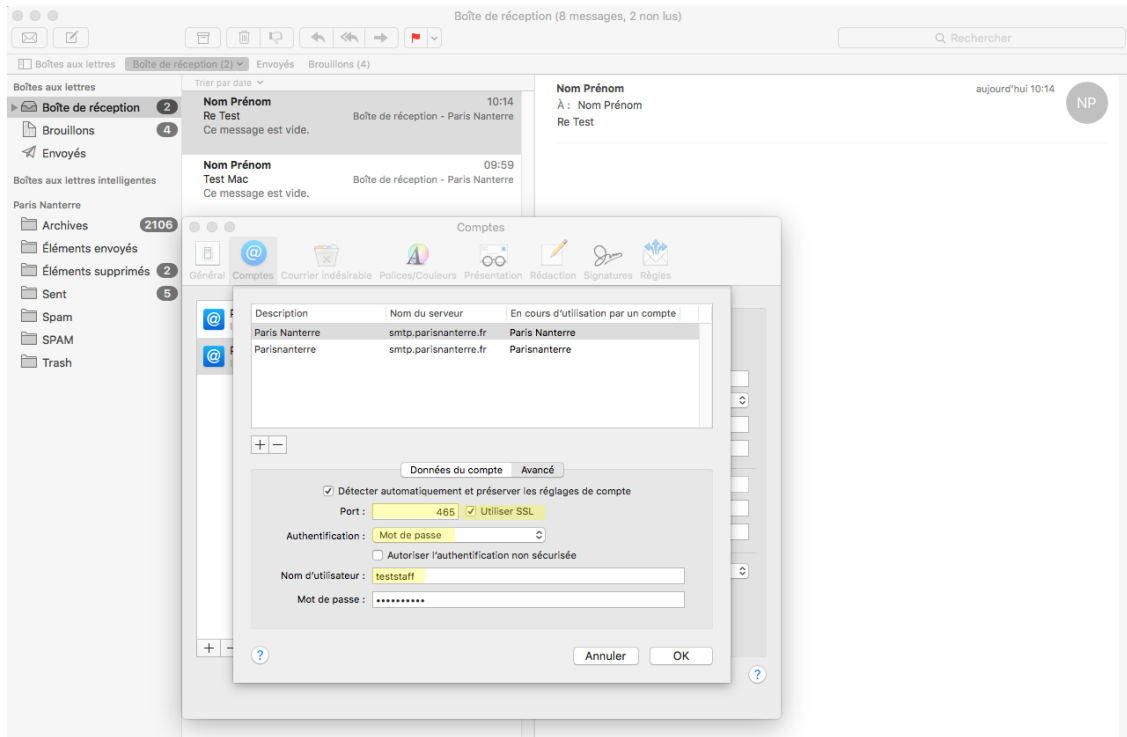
Boîte de réception (8 messages, 2 non lus)

Rechercher

Boîtes aux lettres   Boîte de réception (2)   Envoyés   Brouillons (4)

Boîtes aux lettres
Boîte de réception 2
Brouillons 4
Envoyés

Boîtes aux lettres intelligentes

Paris Nanterre
Archives 2106
Éléments envoyés
Éléments supprimés 2
Sent 5
Spam
SPAM
Trash

Trier par date

Nom Prénom 10:14
Re Test Boîte de réception - Paris Nanterre
Ce message est vide.

Nom Prénom 09:59
Test Mac Boîte de réception - Paris Nanterre
Ce message est vide.

Nom Prénom aujourd'hui 10:14
À : Nom Prénom
Re Test
NP

Comptes

Général Comptes Courrier indésirable Polices/Couleurs Présentation Rédaction Signatures Règles

| Description | Nom du serveur | En cours d'utilisation par un compte |
|---|---|---|
| Paris Nanterre | smtp.parisnanterre.fr | Paris Nanterre |
| Parisnanterre | smtp.parisnanterre.fr | Parisnanterre |

+ −

Données du compte   Avancé

Détecter automatiquement et préserver les réglages de compte
Port : 465 Utiliser SSL
Authentification : Mot de passe
Autoriser l'authentification non sécurisée
Nom d'utilisateur : teststaff
Mot de passe : ••••••••••

?
Annuler OK